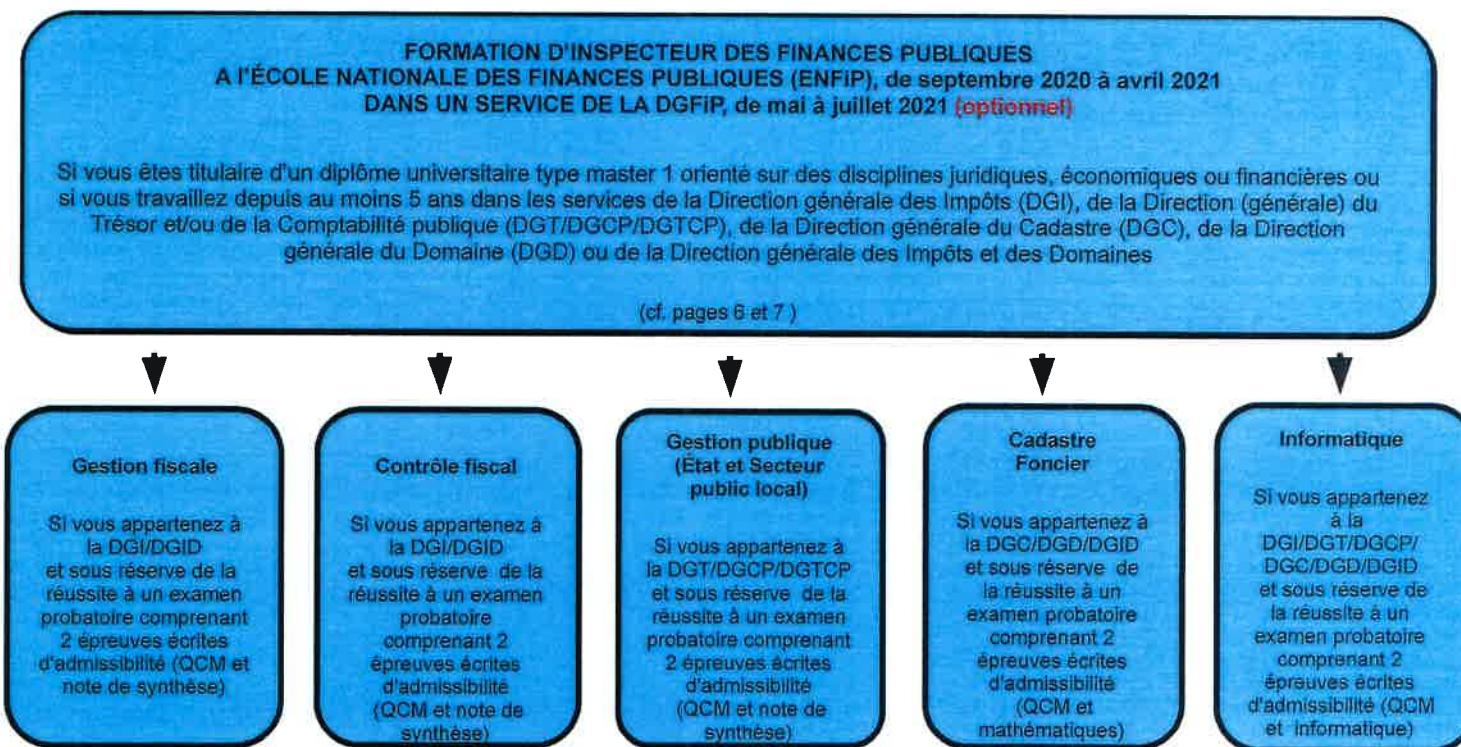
FORMATION D'INSPECTEUR DES FINANCES PUBLIQUES
A l'ÉCOLE NATIONALE DES FINANCES PUBLIQUES (ENFiP), de septembre 2020 à avril 2021
DANS UN SERVICE DE LA DGFiP, de mai à juillet 2021 (optionnel)

Si vous êtes titulaire d'un diplôme universitaire type master 1 orienté sur des disciplines juridiques, économiques ou financières ou si vous travaillez depuis au moins 5 ans dans les services de la Direction générale des Impôts (DGI), de la Direction (générale) du Trésor et/ou de la Comptabilité publique (DGT/DGCP/DGTCP), de la Direction générale du Cadastre (DGC), de la Direction générale du Domaine (DGD) ou de la Direction générale des Impôts et des Domaines

(cf. pages 6 et 7 )

Gestion fiscale

Si vous appartenez à la DGI/DGID et sous réserve de la réussite à un examen probatoire comprenant 2 épreuves écrites d'admissibilité (QCM et note de synthèse)

Contrôle fiscal

Si vous appartenez à la DGI/DGID et sous réserve de la réussite à un examen probatoire comprenant 2 épreuves écrites d'admissibilité (QCM et note de synthèse)

Gestion publique (État et Secteur public local)

Si vous appartenez à la DGT/DGCP/DGTCP et sous réserve de la réussite à un examen probatoire comprenant 2 épreuves écrites d'admissibilité (QCM et note de synthèse)

Cadastre Foncier

Si vous appartenez à la DGC/DGD/DGID et sous réserve de la réussite à un examen probatoire comprenant 2 épreuves écrites d'admissibilité (QCM et mathématiques)

Informatique

Si vous appartenez à la DGI/DGT/DGCP/ DGC/DGD/DGID et sous réserve de la réussite à un examen probatoire comprenant 2 épreuves écrites d'admissibilité (QCM et informatique)